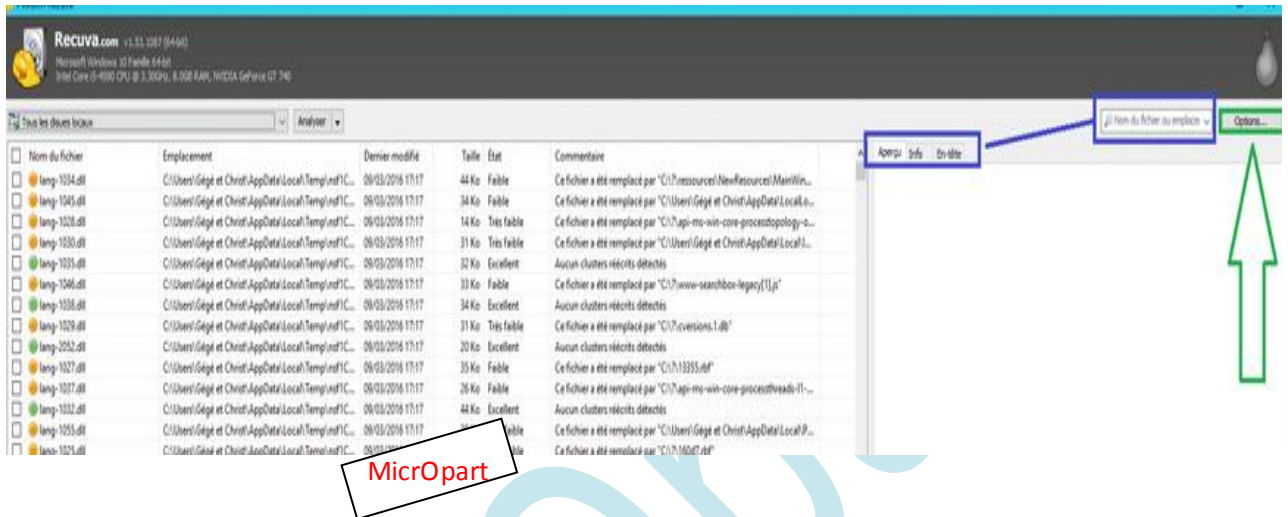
Recuva.com v1.53.1087 (64-bit)
Microsoft Windows 10 Famille 64-bit
Intel Core i5-4590 CPU @ 3.30GHz, 8.0GB RAM, NVIDIA GeForce GT 740

Tous les disques locaux | Analyser

Nom du fichier ou emplace | Options...

Aperçu | Info | En-tête

| Nom du fichier | Emplacement | Dernier modifié | Taille | État | Commentaire |
|---|---|---|---|---|---|
| lang-1034.dll | C:\Users\Gégé et Christ\AppData\Local\Temp\nsf1C... | 09/03/2016 17:17 | 44 Ko | Faible | Ce fichier a été remplacé par "C:\?\ressources\NewResources\MainWin... |
| lang-1045.dll | C:\Users\Gégé et Christ\AppData\Local\Temp\nsf1C... | 09/03/2016 17:17 | 34 Ko | Faible | Ce fichier a été remplacé par "C:\Users\Gégé et Christ\AppData\Local\Lo... |
| lang-1028.dll | C:\Users\Gégé et Christ\AppData\Local\Temp\nsf1C... | 09/03/2016 17:17 | 14 Ko | Très faible | Ce fichier a été remplacé par "C:\?\api-ms-win-core-processtopology-o... |
| lang-1030.dll | C:\Users\Gégé et Christ\AppData\Local\Temp\nsf1C... | 09/03/2016 17:17 | 31 Ko | Très faible | Ce fichier a été remplacé par "C:\Users\Gégé et Christ\AppData\Local\... |
| lang-1035.dll | C:\Users\Gégé et Christ\AppData\Local\Temp\nsf1C... | 09/03/2016 17:17 | 32 Ko | Excellent | Aucun clusters réécrits détectés |
| lang-1046.dll | C:\Users\Gégé et Christ\AppData\Local\Temp\nsf1C... | 09/03/2016 17:17 | 33 Ko | Faible | Ce fichier a été remplacé par "C:\?\www-searchbox-legacy[1].js" |
| lang-1038.dll | C:\Users\Gégé et Christ\AppData\Local\Temp\nsf1C... | 09/03/2016 17:17 | 34 Ko | Excellent | Aucun clusters réécrits détectés |
| lang-1029.dll | C:\Users\Gégé et Christ\AppData\Local\Temp\nsf1C... | 09/03/2016 17:17 | 31 Ko | Très faible | Ce fichier a été remplacé par "C:\?\cversions.1.db" |
| lang-2052.dll | C:\Users\Gégé et Christ\AppData\Local\Temp\nsf1C... | 09/03/2016 17:17 | 20 Ko | Excellent | Aucun clusters réécrits détectés |
| lang-1027.dll | C:\Users\Gégé et Christ\AppData\Local\Temp\nsf1C... | 09/03/2016 17:17 | 35 Ko | Faible | Ce fichier a été remplacé par "C:\?\13355.dbf" |
| lang-1037.dll | C:\Users\Gégé et Christ\AppData\Local\Temp\nsf1C... | 09/03/2016 17:17 | 26 Ko | Faible | Ce fichier a été remplacé par "C:\?\api-ms-win-core-processthreads-l1-... |
| lang-1032.dll | C:\Users\Gégé et Christ\AppData\Local\Temp\nsf1C... | 09/03/2016 17:17 | 44 Ko | Excellent | Aucun clusters réécrits détectés |
| lang-1055.dll | C:\Users\Gégé et Christ\AppData\Local\Temp\nsf1C... | 09/03/2016 17:17 | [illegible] | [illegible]ible | Ce fichier a été remplacé par "C:\Users\Gégé et Christ\AppData\Local\P... |
| lang-1025.dll | C:\Users\Gégé et Christ\AppData\Local\Temp\nsf1C... | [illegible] | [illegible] | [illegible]ble | Ce fichier a été remplacé par "C:\?\16047.dbf" |

MicrOpart